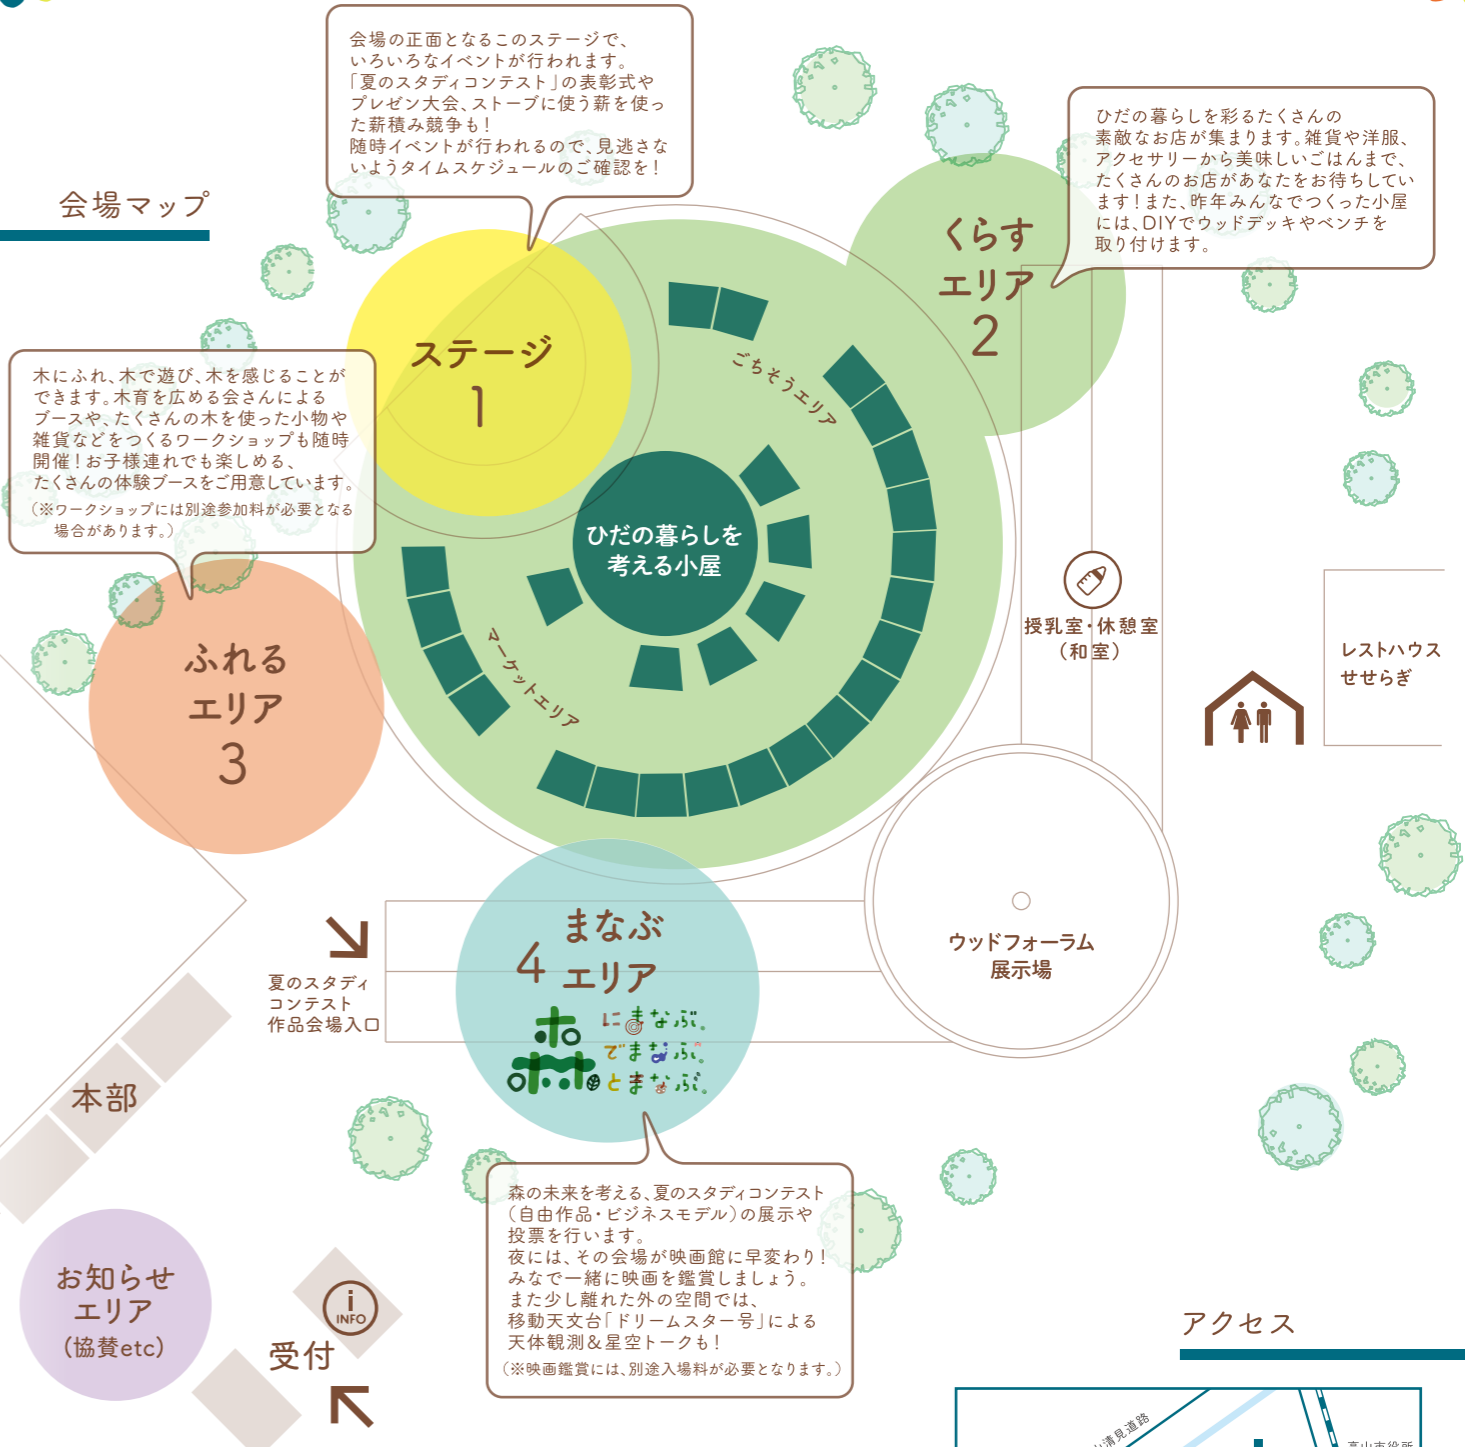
会場マップ

会場の正面となるこのステージで、いろいろなイベントが行われます。「夏のスタディコンテスト」の表彰式やプレゼン大会、ストーブに使う薪を使った薪積み競争も！
随時イベントが行われるので、見逃さないようタイムスケジュールのご確認を！

ひだの暮らしを彩るたくさんの素敵なお店が集まります。雑貨や洋服、アクセサリーから美味しいごはんまで、たくさんのお店があなたをお待ちしています！また、昨年みんなでつくった小屋には、DIYでウッドデッキやベンチを取り付けます。

木にふれ、木で遊び、木を感じることができます。木育を広める会さんによるブースや、たくさんの木を使った小物や雑貨などをつくるワークショップも随時開催！お子様連れでも楽しめる、たくさんの体験ブースをご用意しています。
（※ワークショップには別途参加料が必要となる場合があります。）

ステージ 1

くらす エリア 2

ごちそうエリア

ひだの暮らしを考える小屋

マーケットエリア

ふれる エリア 3

授乳室・休憩室（和室）

レストハウス せせらぎ

まなぶ 4 エリア

森にまなぶ。森でまなぶ。森とまなぶ。

ウッドフォーラム展示場

夏のスタディコンテスト作品会場入口

本部

森の未来を考える、夏のスタディコンテスト（自由作品・ビジネスモデル）の展示や投票を行います。
夜には、その会場が映画館に早変わり！みなで一緒に映画を鑑賞しましょう。
また少し離れた外の空間では、移動天文台「ドリームスター号」による天体観測＆星空トークも！
（※映画鑑賞には、別途入場料が必要となります。）

お知らせ エリア（協賛etc）

INFO

受付

アクセス

清見道路

高山市役所